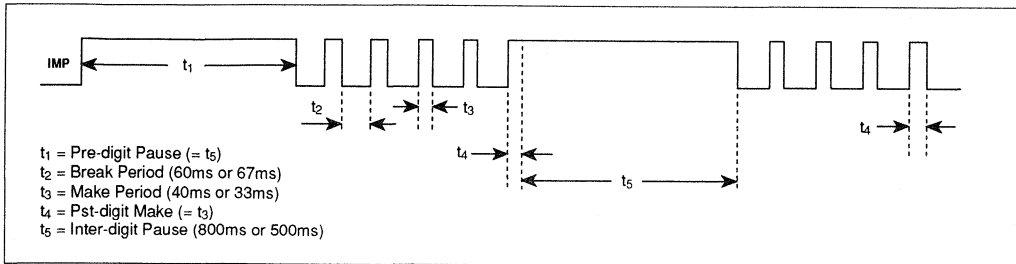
IMP

$t_1$

$t_2$

$t_3$

$t_4$

$t_5$

$t_4$

$t_1$ = Pre-digit Pause (= $t_5$)
$t_2$ = Break Period (60ms or 67ms)
$t_3$ = Make Period (40ms or 33ms)
$t_4$ = Pst-digit Make (= $t_3$)
$t_5$ = Inter-digit Pause (800ms or 500ms)